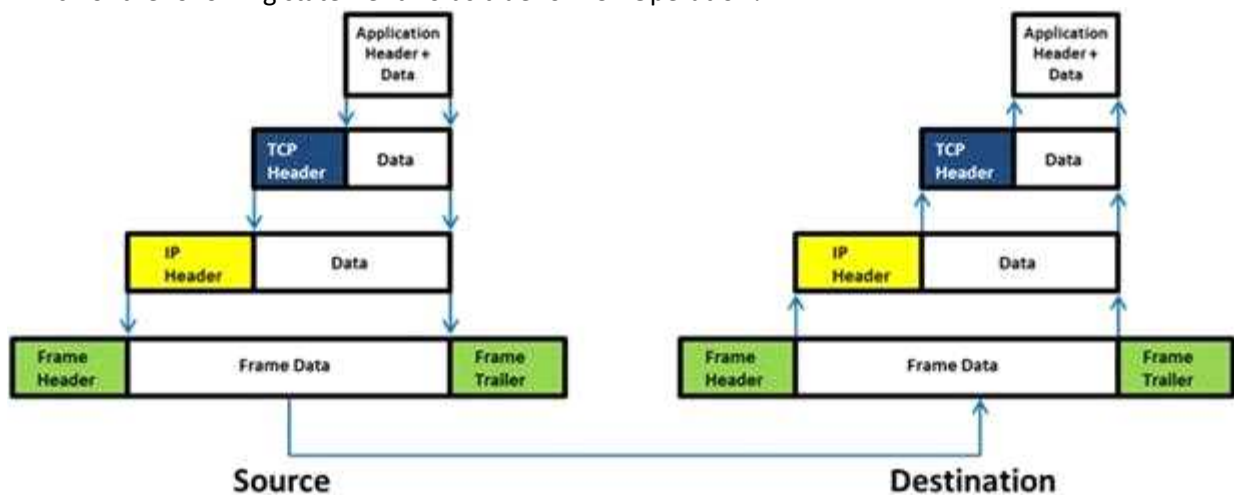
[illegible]

Application Header + Data

TCP Header

Data

IP Header

Data

Frame Header

Frame Data

Frame Trailer

Source

Application Header + Data

TCP Header

Data

IP Header

Data

Frame Header

Frame Data

Frame Trailer

Destination